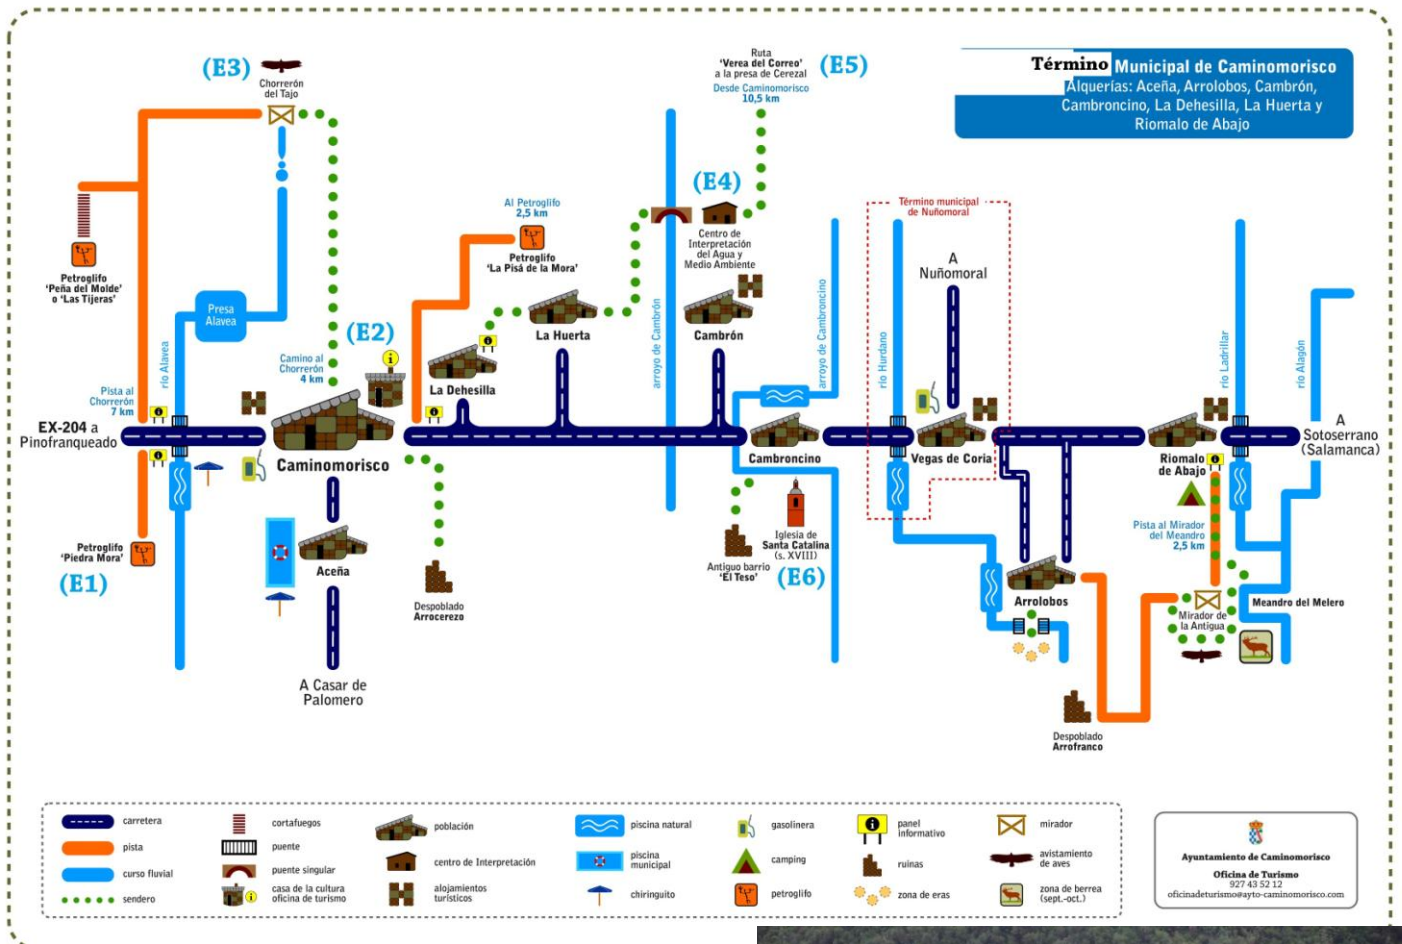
Término Municipal de Caminomorisco
Alquerías: Aceña, Arrolobos, Cambrón, Cambroncino, La Dehesilla, La Huerta y Riomalo de Abajo

(E3)
Chorrerón del Tajo

(E5)
Ruta 'Verea del Correo' a la presa de Cerezal
Desde Caminomorisco 10,5 km

(E4)
Centro de Interpretación del Agua y Medio Ambiente

Al Petroglifo 2,5 km
Petroglifo 'La Pisá de la Mora'

Petroglifo 'Peña del Molde' o 'Las Tijeras'

Presa Alavea

Camino al Chorrerón 4 km
(E2)

La Huerta
La Dehesilla
Cambrón

arroyo de Cambrón
arroyo de Cambroncino
río Alavea
río Hurdano
río Ladrillar
río Alagón

Término municipal de Nuñomoral
A Nuñomoral

Pista al Chorrerón 7 km
EX-204 a Pinofranqueado

Caminomorisco
Cambroncino
Vegas de Coria
Riomalo de Abajo
A Sotoserrano (Salamanca)

Petroglifo 'Piedra Mora'
(E1)

Aceña
A Casar de Palomero

Despoblado Arrocerezo

Antiguo barrio 'El Teso'
Iglesia de Santa Catalina (s. XVIII)
(E6)

Arrolobos
Pista al Mirador del Meandro 2,5 km
Mirador de la Antigua
Meandro del Melero

Despoblado Arrofranco

carretera
pista
curso fluvial
sendero
cortafuegos
puente
puente singular
casa de la cultura oficina de turismo
población
centro de Interpretación
alojamientos turísticos
piscina natural
piscina municipal
chiringuito
gasolinera
camping
petroglifo
panel informativo
ruinas
zona de eras
mirador
avistamiento de aves
zona de berrea (sept.-oct.)

Ayuntamiento de Caminomorisco
Oficina de Turismo
927 43 52 12
oficinadeturismo@ayto-caminomorisco.com